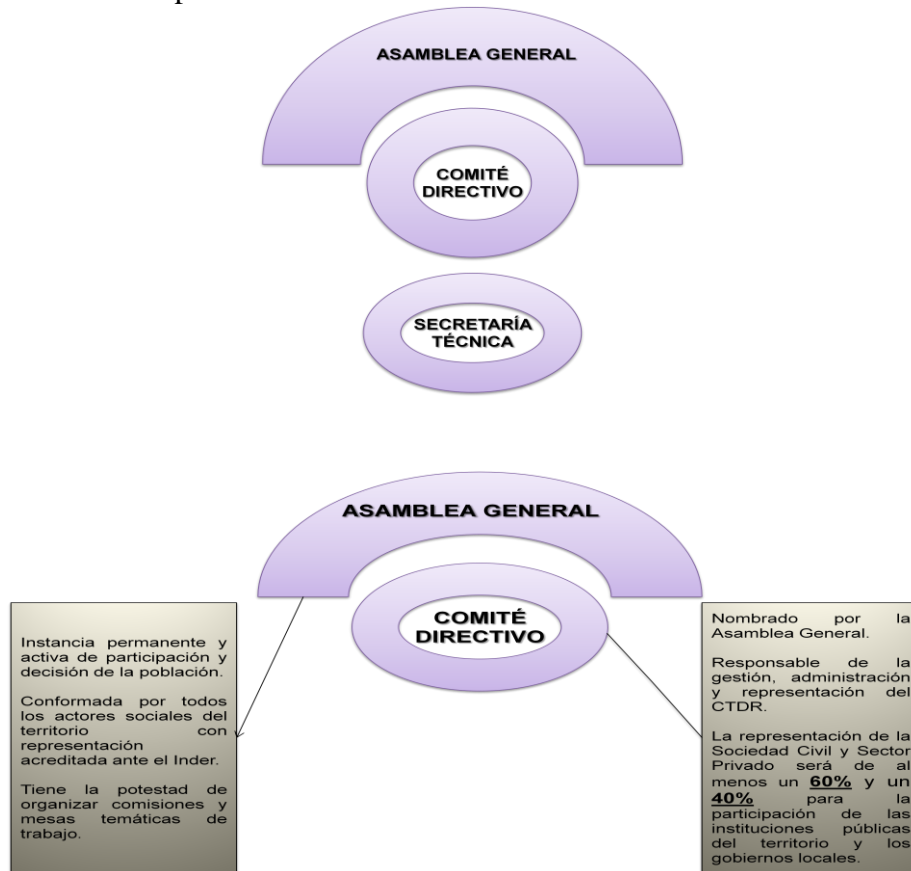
ASAMBLEA GENERAL

COMITÉ DIRECTIVO

SECRETARÍA TÉCNICA

ASAMBLEA GENERAL

COMITÉ DIRECTIVO

Instancia permanente y activa de participación y decisión de la población.

Conformada por todos los actores sociales del territorio con representación acreditada ante el Inder.

Tiene la potestad de organizar comisiones y mesas temáticas de trabajo.

Nombrado por la Asamblea General.

Responsable de la gestión, administración y representación del CTDR.

La representación de la Sociedad Civil y Sector Privado será de al menos un **60%** y un **40%** para la participación de las instituciones públicas del territorio y los gobiernos locales.